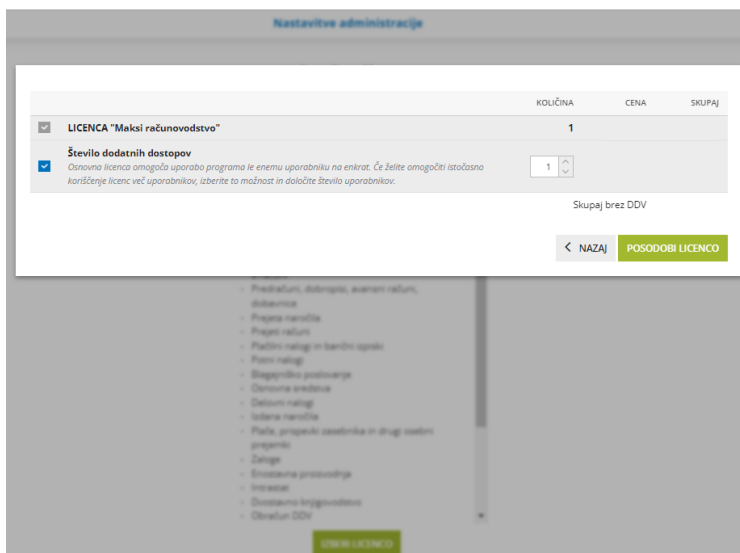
Nastavitve administracije

| | KOLIČINA | CENA | SKUPAJ |
|---|---|---|---|
| LICENCA "Maksi računovodstvo" | 1 | | |
| Število dodatnih dostopov<br>Osnovna licenca omogoča uporabo programa le enemu uporabniku na enkrat. Če želite omogočiti istočasno koriščenje licenc več uporabnikov, izberite to možnost in določite število uporabnikov. | 1 | | |

Skupaj brez DDV

NAZAJ
POSODOBI LICENCO

- Predračuni, dobropisi, avansni računi, dobavnice
- Prejeta naročila
- Prejeti računi
- Plačilni nalogi in bančni izpiski
- Potni nalogi
- Blagajniško poslovanje
- Osnovna sredstva
- Delovni nalogi
- Izdana naročila
- Plače, prispevki zasebnika in drugi osebni prejemki
- Zaloge
- Enostavna proizvodnja
- Intrastat
- Dvostavno knjigovodstvo
- Obračun DDV

IZBERI LICENCO